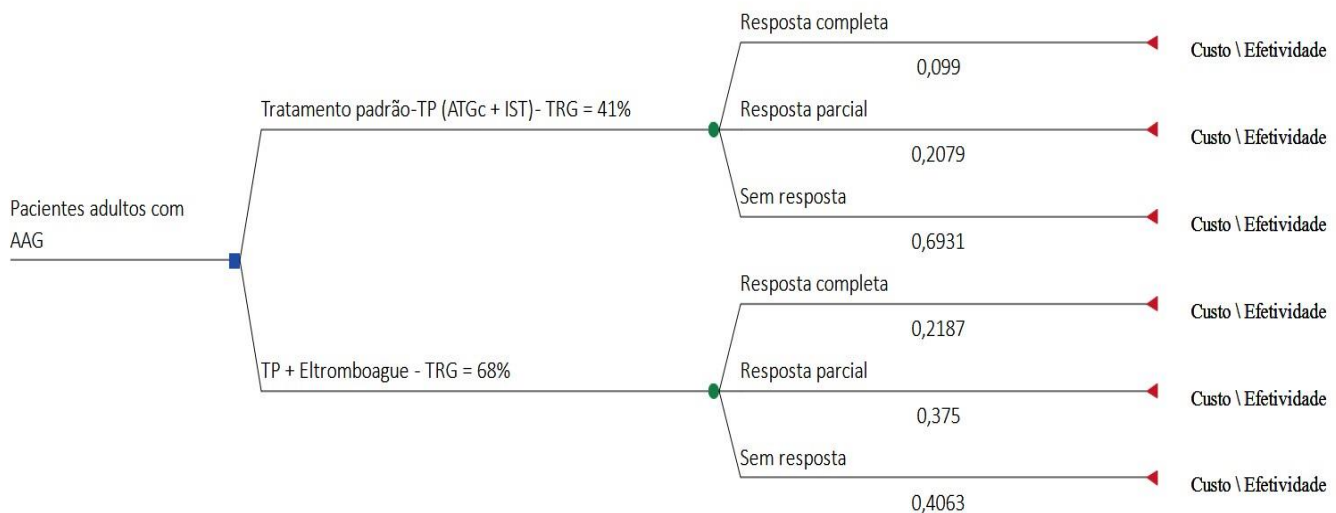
Pacientes adultos com AAG

Tratamento padrão-TP (ATGc + IST)- TRG = 41%

Resposta completa

0,099

Custo \ Efetividade

Resposta parcial

0,2079

Custo \ Efetividade

Sem resposta

0,6931

Custo \ Efetividade

TP + Eltromboague - TRG = 68%

Resposta completa

0,2187

Custo \ Efetividade

Resposta parcial

0,375

Custo \ Efetividade

Sem resposta

0,4063

Custo \ Efetividade